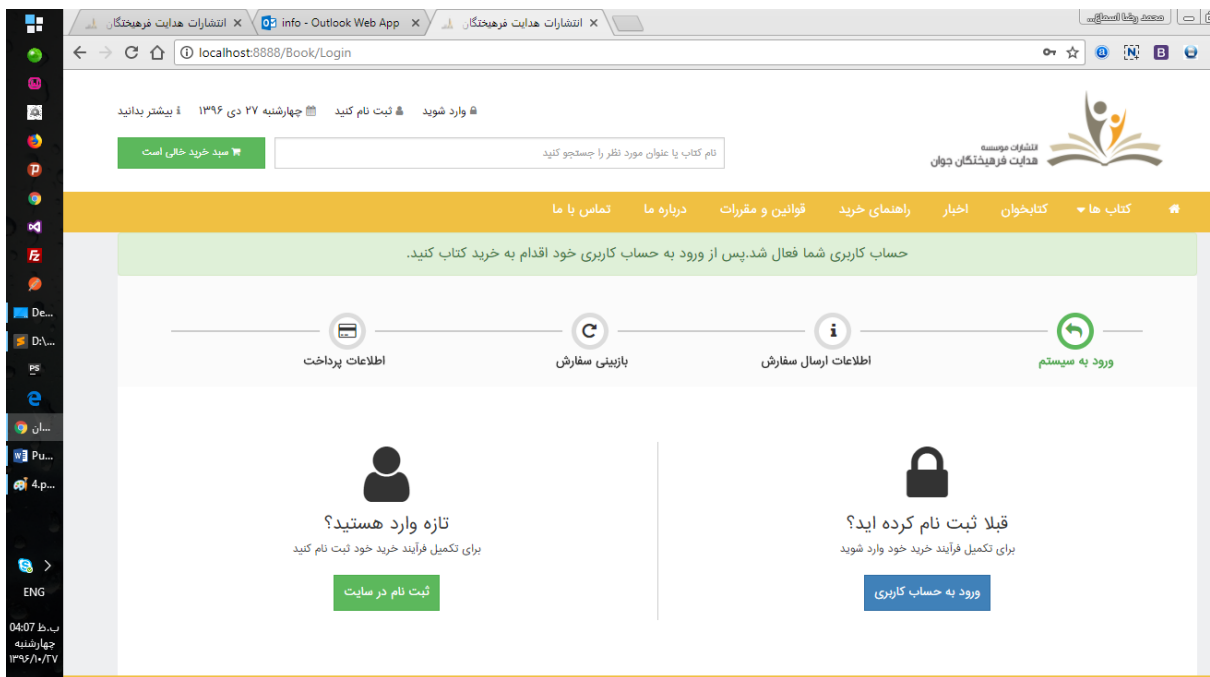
انتشارات هدایت فرهیختگان ×
info - Outlook Web App ×
انتشارات هدایت فرهیختگان ×
محمد رضا اسحاق...
localhost:8888/Book/Login

وارد شوید
ثبت نام کنید
چهارشنبه ۲۷ دی ۱۳۹۶
بیشتر بدانید

انتشارات موسسه
هدایت فرهیختگان جوان

نام کتاب یا عنوان مورد نظر را جستجو کنید
سبد خرید خالی است

کتاب ها
کتابخوان
اخبار
راهنمای خرید
قوانین و مقررات
درباره ما
تماس با ما

حساب کاربری شما فعال شد.پس از ورود به حساب کاربری خود اقدام به خرید کتاب کنید.

ورود به سیستم
اطلاعات ارسال سفارش
بازبینی سفارش
اطلاعات پرداخت

قبلا ثبت نام کرده اید؟
برای تکمیل فرآیند خرید خود وارد شوید
ورود به حساب کاربری

تازه وارد هستید؟
برای تکمیل فرآیند خرید خود ثبت نام کنید
ثبت نام در سایت

De...
D:\...
PS
...ان
Pu...
4.p...
ENG
ب.ظ 04:07
چهارشنبه
۱۳۹۶/۱۰/۲۷